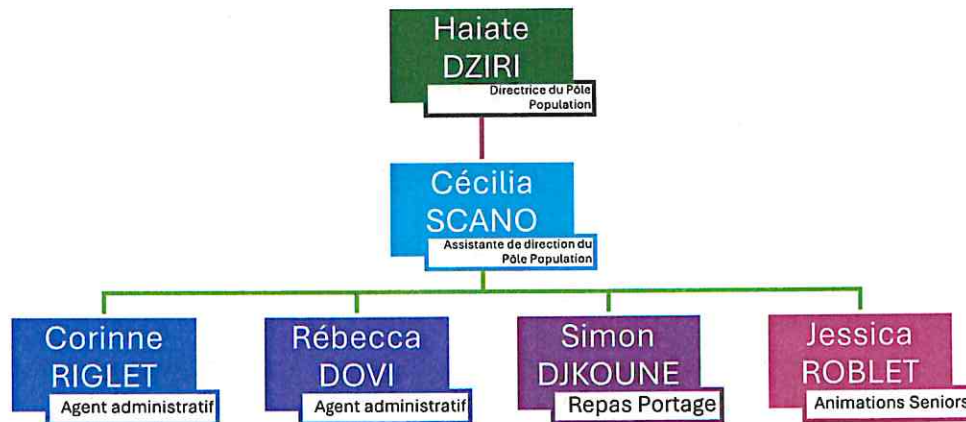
Haiate DZIRI
Directrice du Pôle Population

Cécilia SCANO
Assistante de direction du Pôle Population

Corinne RIGLET
Agent administratif

Rébecca DOVI
Agent administratif

Simon DJKOUNE
Repas Portage

Jessica ROBLET
Animations Seniors